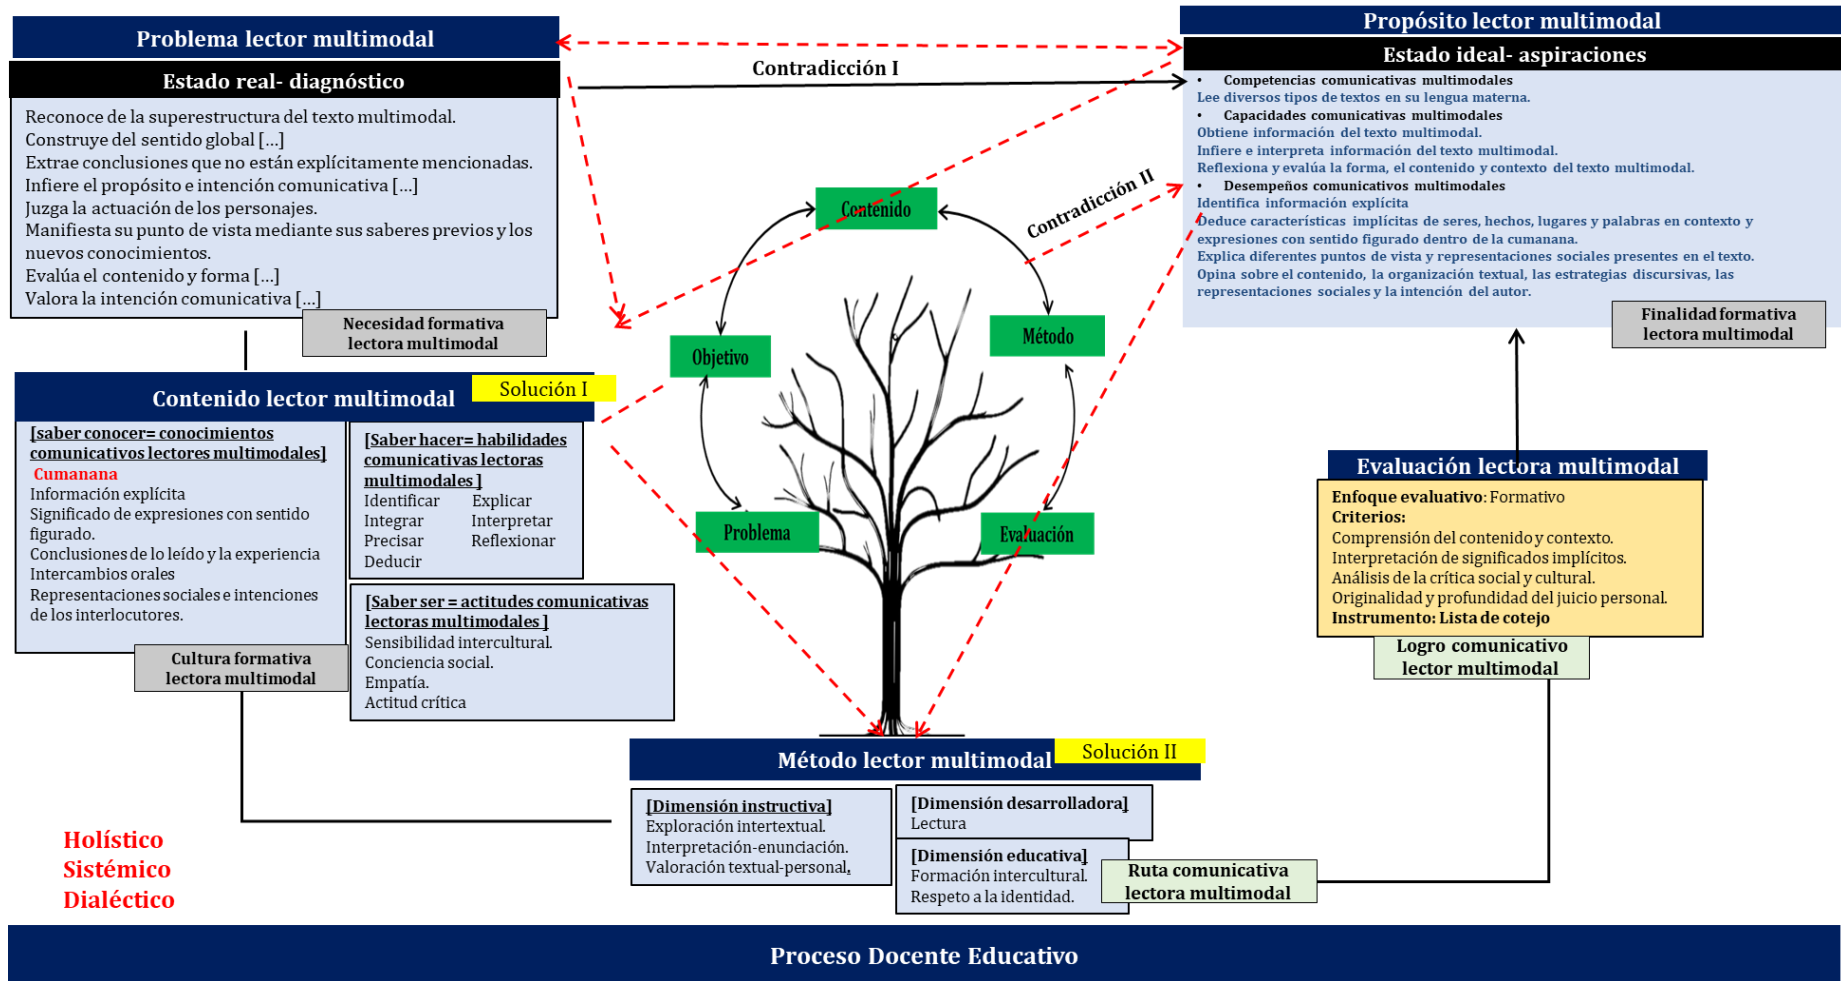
Problema lector multimodal

Estado real- diagnóstico

Reconoce de la superestructura del texto multimodal.
Construye del sentido global [...]
Extrae conclusiones que no están explícitamente mencionadas.
Infiere el propósito e intención comunicativa [...]
Juzga la actuación de los personajes.
Manifiesta su punto de vista mediante sus saberes previos y los nuevos conocimientos.
Evalúa el contenido y forma [...]
Valora la intención comunicativa [...]

Necesidad formativa lectora multimodal

Contradicción I

Propósito lector multimodal

Estado ideal- aspiraciones

• Competencias comunicativas multimodales
Lee diversos tipos de textos en su lengua materna.
• Capacidades comunicativas multimodales
Obtiene información del texto multimodal.
Infiere e interpreta información del texto multimodal.
Reflexiona y evalúa la forma, el contenido y contexto del texto multimodal.
• Desempeños comunicativos multimodales
Identifica información explícita
Deduce características implícitas de seres, hechos, lugares y palabras en contexto y expresiones con sentido figurado dentro de la cumanana.
Explica diferentes puntos de vista y representaciones sociales presentes en el texto.
Opina sobre el contenido, la organización textual, las estrategias discursivas, las representaciones sociales y la intención del autor.

Finalidad formativa lectora multimodal

Contradicción II

Contenido

Objetivo

Método

Problema

Evaluación

Contenido lector multimodal

Solución I

[saber conocer= conocimientos comunicativos lectores multimodales]
Cumanana
Información explícita
Significado de expresiones con sentido figurado.
Conclusiones de lo leído y la experiencia
Intercambios orales
Representaciones sociales e intenciones de los interlocutores.

Cultura formativa lectora multimodal

[Saber hacer= habilidades comunicativas lectoras multimodales]
Identificar Explicar
Integrar Interpretar
Precisar Reflexionar
Deducir

[Saber ser = actitudes comunicativas lectoras multimodales]
Sensibilidad intercultural.
Conciencia social.
Empatía.
Actitud crítica

Evaluación lectora multimodal

Enfoque evaluativo: Formativo
Criterios:
Comprensión del contenido y contexto.
Interpretación de significados implícitos.
Análisis de la crítica social y cultural.
Originalidad y profundidad del juicio personal.
Instrumento: Lista de cotejo

Logro comunicativo lector multimodal

Método lector multimodal

Solución II

[Dimensión instructiva]
Exploración intertextual.
Interpretación-enunciación.
Valoración textual-personal.

[Dimensión desarrolladora]
Lectura

[Dimensión educativa]
Formación intercultural.
Respeto a la identidad.

Ruta comunicativa lectora multimodal

Holístico
Sistémico
Dialéctico

Proceso Docente Educativo